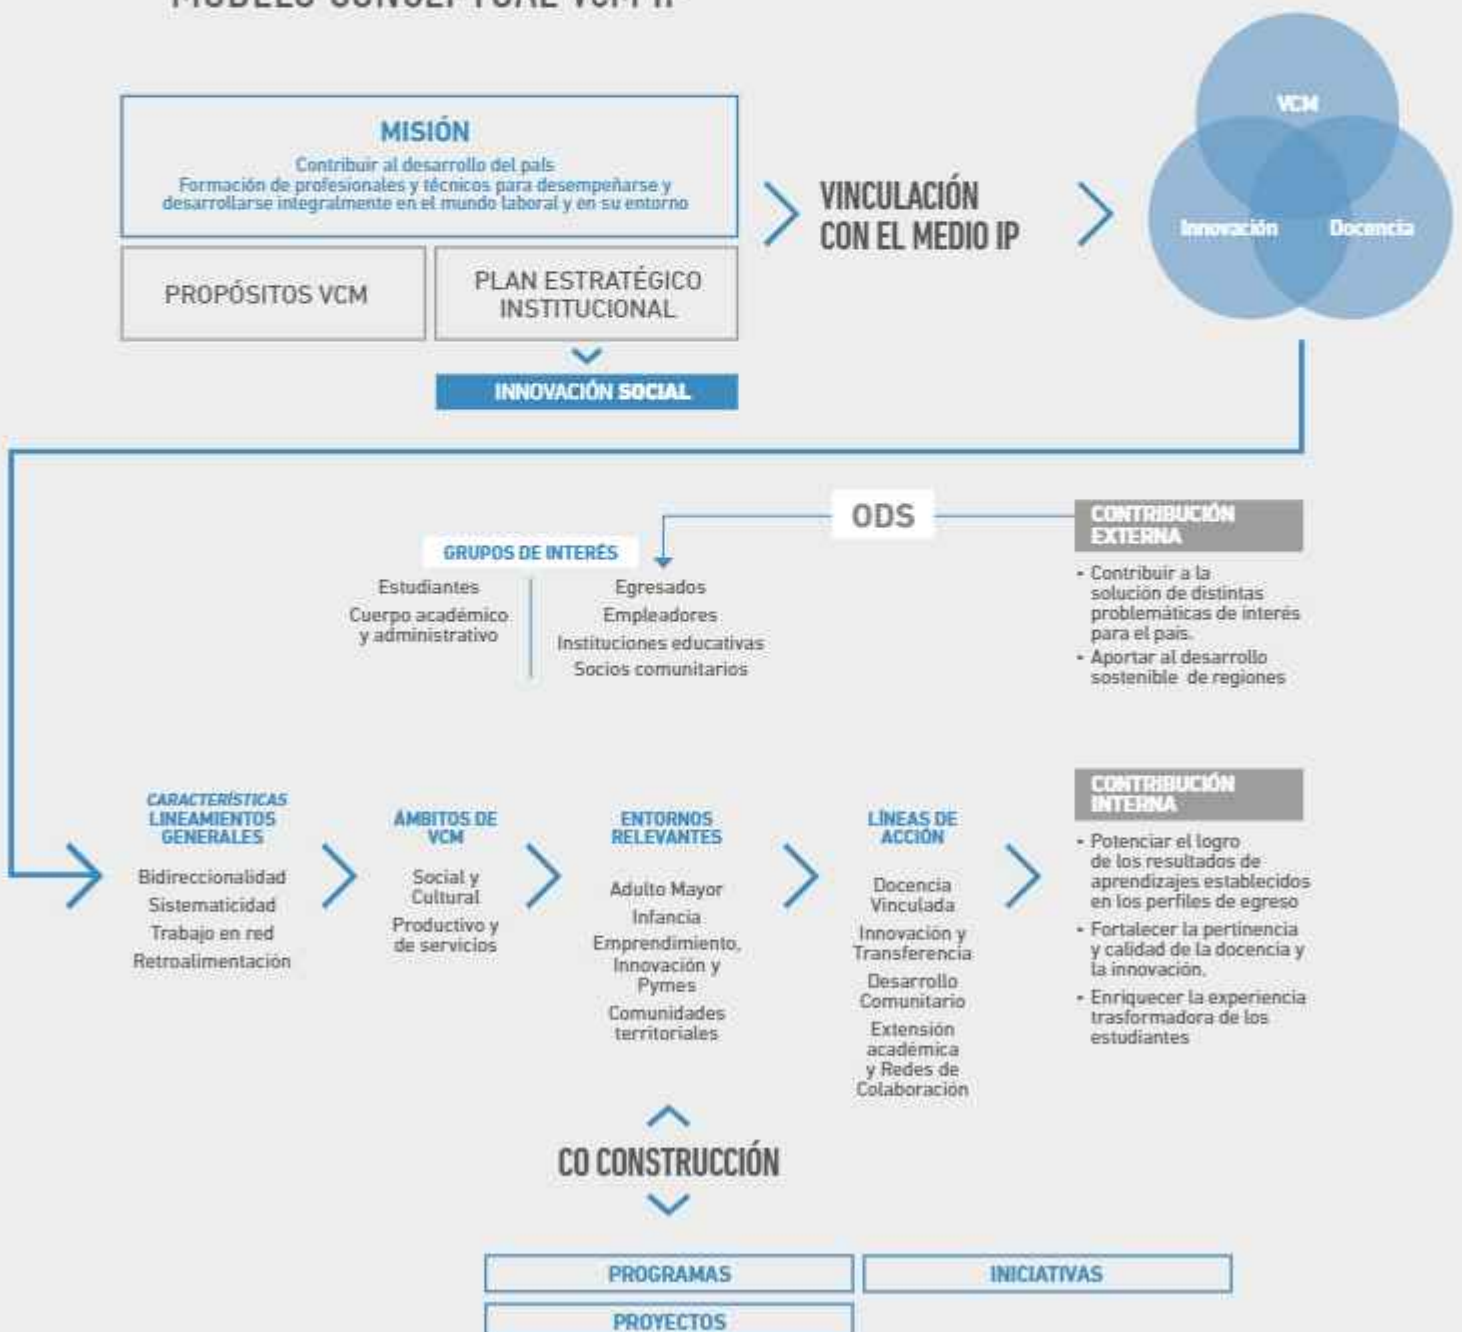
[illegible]

MISIÓN
Contribuir al desarrollo del país
Formación de profesionales y técnicos para desempeñarse y desarrollarse integralmente en el mundo laboral y en su entorno

PROPÓSITOS VCM

PLAN ESTRATÉGICO INSTITUCIONAL

INNOVACIÓN SOCIAL

VINCULACIÓN CON EL MEDIO IP

VCM
Innovación
Docencia

ODS

GRUPOS DE INTERÉS
Estudiantes
Cuerpo académico y administrativo
Egresados
Empleadores
Instituciones educativas
Socios comunitarios

CONTRIBUCIÓN EXTERNA
- Contribuir a la solución de distintas problemáticas de interés para el país.
- Aportar al desarrollo sostenible de regiones

CARACTERÍSTICAS LINEAMIENTOS GENERALES
Bidireccionalidad
Sistematicidad
Trabajo en red
Retroalimentación

ÁMBITOS DE VCM
Social y Cultural
Productivo y de servicios

ENTORNOS RELEVANTES
Adulto Mayor
Infancia
Emprendimiento, Innovación y Pymes
Comunidades territoriales

LÍNEAS DE ACCIÓN
Docencia Vinculada
Innovación y Transferencia
Desarrollo Comunitario
Extensión académica y Redes de Colaboración

CONTRIBUCIÓN INTERNA
- Potenciar el logro de los resultados de aprendizajes establecidos en los perfiles de egreso
- Fortalecer la pertinencia y calidad de la docencia y la innovación.
- Enriquecer la experiencia trasformadora de los estudiantes

CO CONSTRUCCIÓN

PROGRAMAS
INICIATIVAS
PROYECTOS